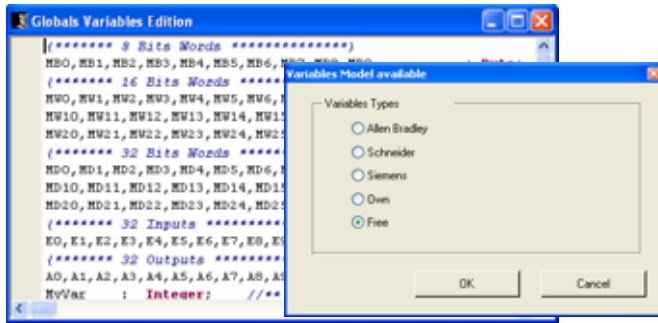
Globals Variables Edition

(******* 8 Bits Words **************)
MB0,MB1,MB2,MB3,MB4,MB5,MB6,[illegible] : Byte;
(******* 16 Bits Words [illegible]
MW0,MW1,MW2,MW3,MW4,MW5,MW6,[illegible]
MW10,MW11,MW12,MW13,MW14,MW1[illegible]
MW20,MW21,MW22,MW23,MW24,MW2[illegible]
(******* 32 Bits Words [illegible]
MD0,MD1,MD2,MD3,MD4,MD5,MD6,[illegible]
MD10,MD11,MD12,MD13,MD14,MD1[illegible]
MD20,MD21,MD22,MD23,MD24,MD2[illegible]
(******* 32 Inputs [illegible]
E0,E1,E2,E3,E4,E5,E6,E7,E8,E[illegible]
(******* 32 Outputs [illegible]
A0,A1,A2,A3,A4,A5,A6,A7,A8,A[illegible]
MyVar : Integer; //**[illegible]

Variables Model available

Variables Types
Allen Bradley
Schneider
Siemens
Own
Free

OK
Cancel